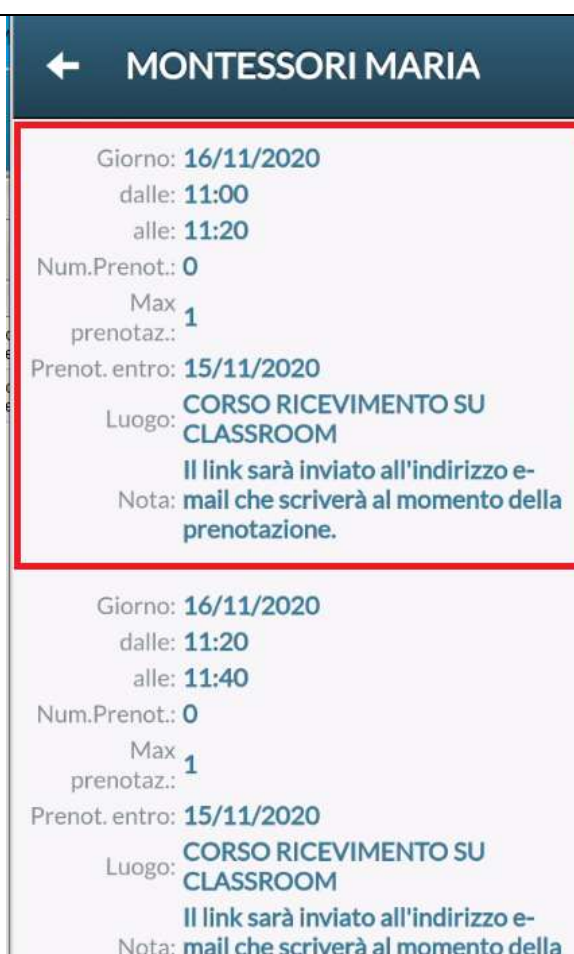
MONTESSORI MARIA

Giorno: 16/11/2020
dalle: 11:00
alle: 11:20
Num.Prenot.: 0
Max prenotaz.: 1
Prenot. entro: 15/11/2020
Luogo: CORSO RICEVIMENTO SU CLASSROOM
Nota: Il link sarà inviato all'indirizzo e-mail che scriverà al momento della prenotazione.

Giorno: 16/11/2020
dalle: 11:20
alle: 11:40
Num.Prenot.: 0
Max prenotaz.: 1
Prenot. entro: 15/11/2020
Luogo: CORSO RICEVIMENTO SU CLASSROOM
Nota: Il link sarà inviato all'indirizzo e-mail che scriverà al momento della